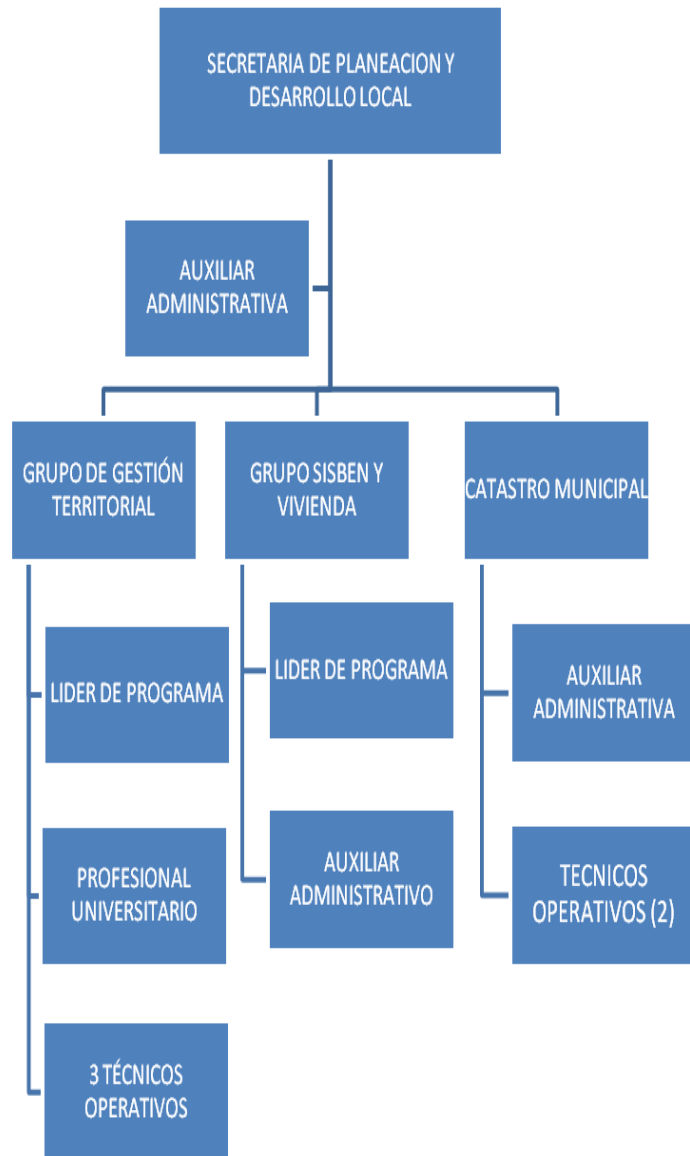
SECRETARIA DE PLANEACION Y DESARROLLO LOCAL

AUXILIAR ADMINISTRATIVA

GRUPO DE GESTIÓN TERRITORIAL

LIDER DE PROGRAMA

PROFESIONAL UNIVERSITARIO

3 TÉCNICOS OPERATIVOS

GRUPO SISBEN Y VIVIENDA

LIDER DE PROGRAMA

AUXILIAR ADMINISTRATIVO

CATASTRO MUNICIPAL

AUXILIAR ADMINISTRATIVA

TECNICOS OPERATIVOS (2)